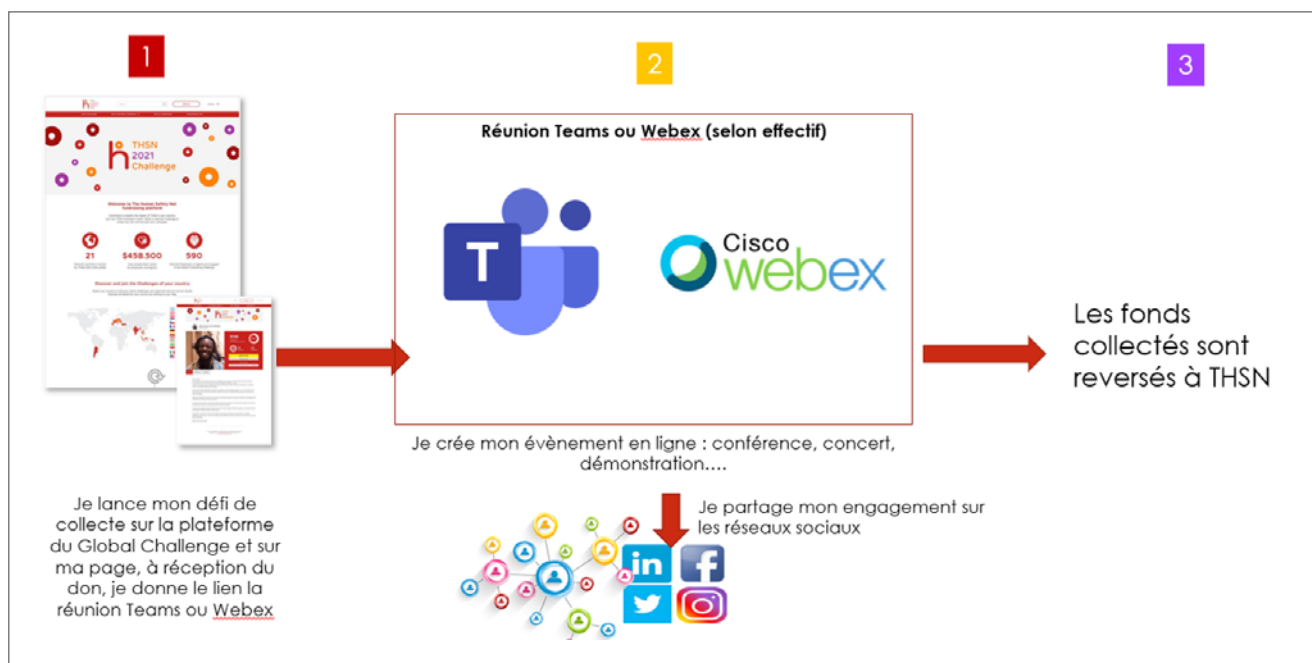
1

THSN 2021 Challenge

21

$458.500

590

Je lance mon défi de collecte sur la plateforme du Global Challenge et sur ma page, à réception du don, je donne le lien la réunion Teams ou Webex

2

Réunion Teams ou Webex (selon effectif)

T

Cisco webex

Je crée mon évènement en ligne : conférence, concert, démonstration….

Je partage mon engagement sur les réseaux sociaux

in

3

Les fonds collectés sont reversés à THSN